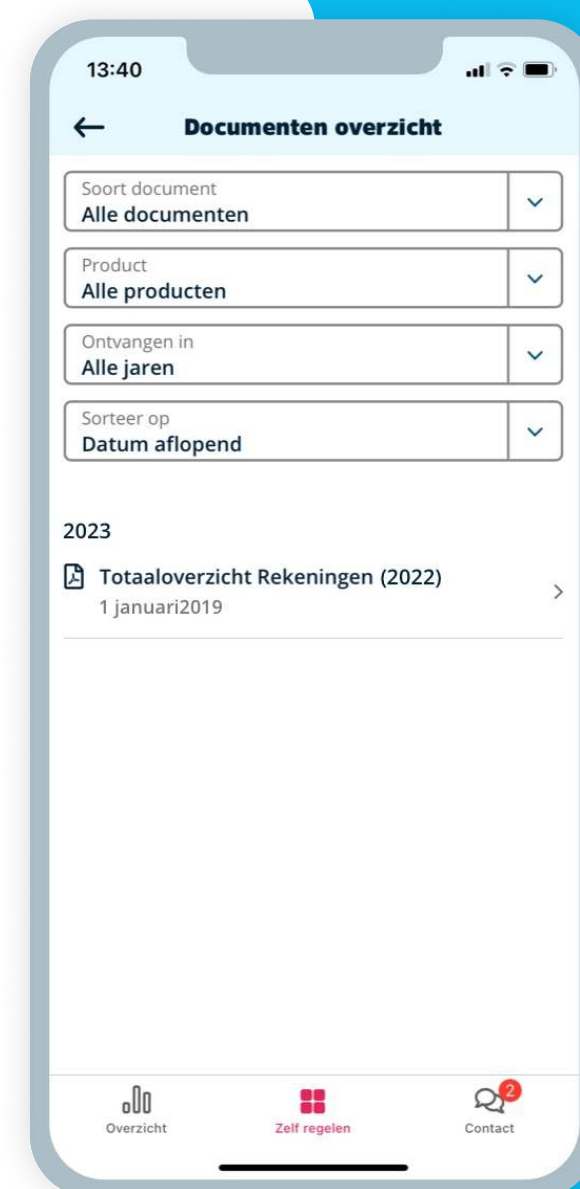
13:40

Documenten overzicht

Soort document
Alle documenten

Product
Alle producten

Ontvangen in
Alle jaren

Sorteer op
Datum aflopend

2023

Totaaloverzicht Rekeningen (2022)
1 januari2019

Overzicht
Zelf regelen
2
Contact